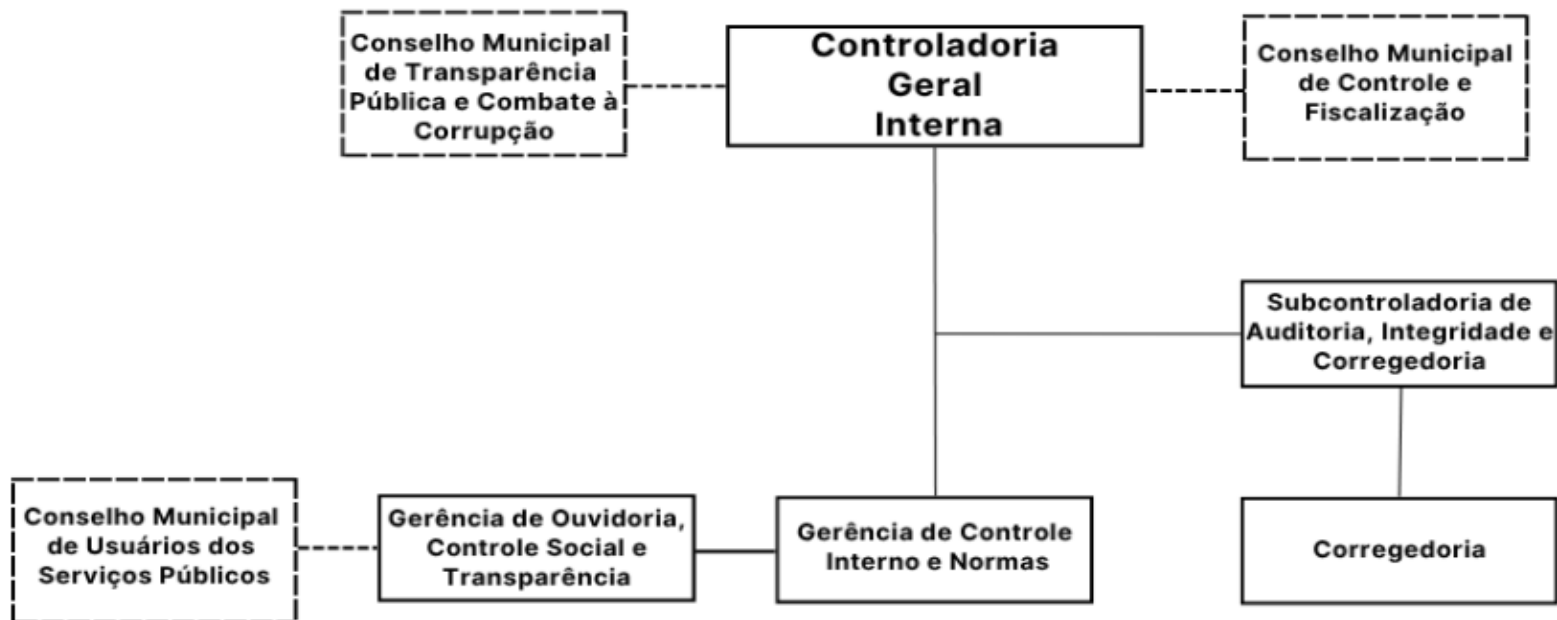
Conselho Municipal de Transparência Pública e Combate à Corrupção

Controladoria Geral Interna

Conselho Municipal de Controle e Fiscalização

Subcontroladoria de Auditoria, Integridade e Corregedoria

Conselho Municipal de Usuários dos Serviços Públicos

Gerência de Ouvidoria, Controle Social e Transparência

Gerência de Controle Interno e Normas

Corregedoria